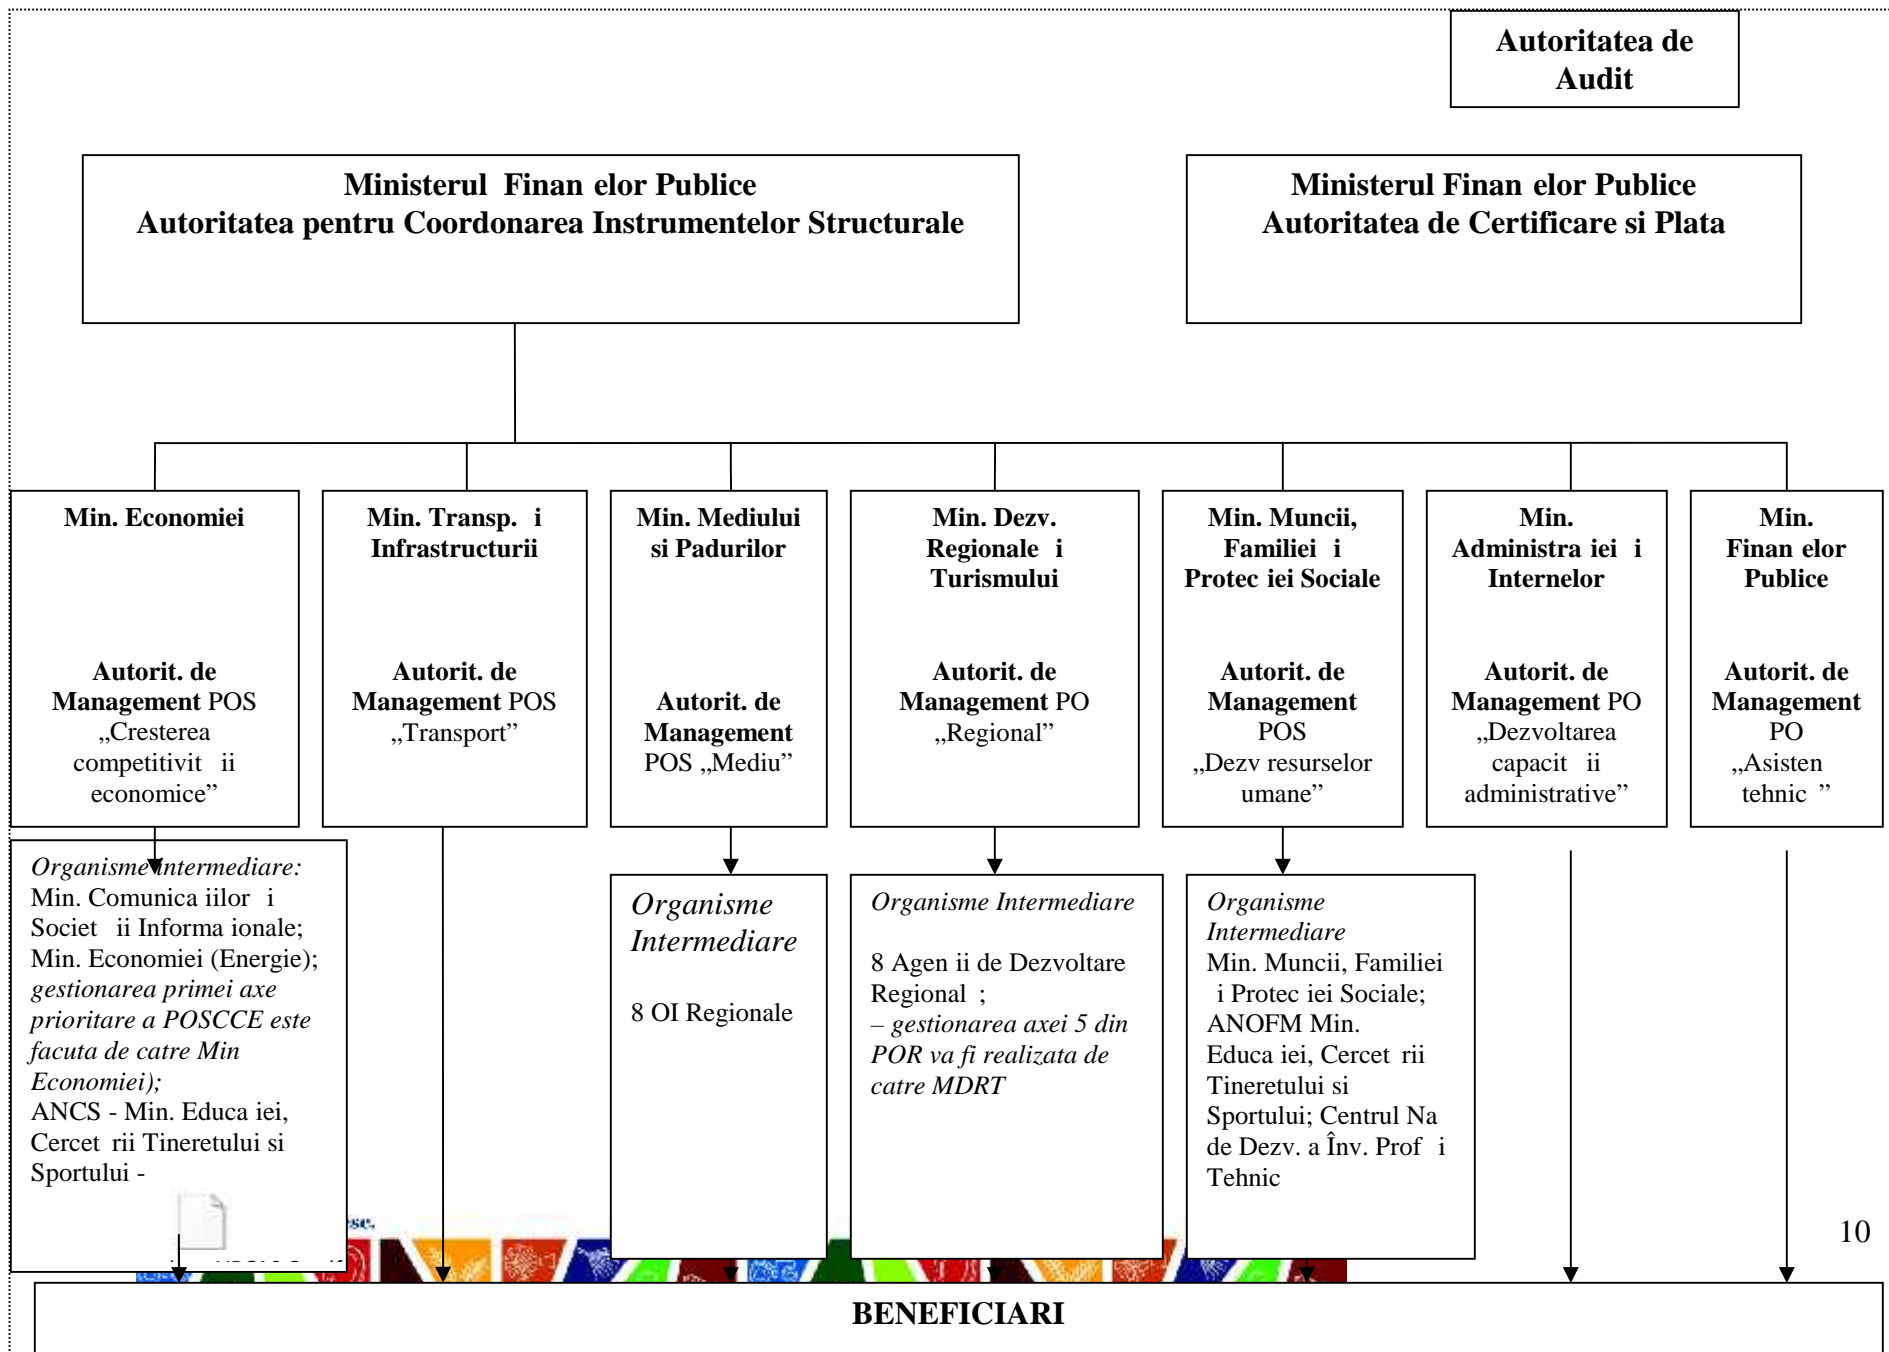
Autoritatea de Audit

Ministerul Finan elor Publice
Autoritatea pentru Coordonarea Instrumentelor Structurale

Ministerul Finan elor Publice
Autoritatea de Certificare si Plata

Min. Economiei

Autorit. de Management POS „Cresterea competitivit ii economice”

Min. Transp. i Infrastructurii

Autorit. de Management POS „Transport”

Min. Mediului si Padurilor

Autorit. de Management POS „Mediu”

Min. Dezv. Regionale i Turismului

Autorit. de Management PO „Regional”

Min. Muncii, Familiei i Protec iei Sociale

Autorit. de Management POS „Dezv resurselor umane”

Min. Administra iei i Internelor

Autorit. de Management PO „Dezvoltarea capacit ii administrative”

Min. Finan elor Publice

Autorit. de Management PO „Asisten tehnic ”

Organisme intermediare:
Min. Comunica iilor i Societ ii Informa ionale;
Min. Economiei (Energie);
gestionarea primei axe prioritare a POSCCE este facuta de catre Min Economiei);
ANCS - Min. Educa iei, Cercet rii Tineretului si Sportului -

Organisme Intermediare

8 OI Regionale

Organisme Intermediare

8 Agen ii de Dezvoltare Regional ;
– gestionarea axei 5 din POR va fi realizata de catre MDRT

Organisme Intermediare
Min. Muncii, Familiei i Protec iei Sociale;
ANOFM Min. Educa iei, Cercet rii Tineretului si Sportului; Centrul Na de Dezv. a Înv. Prof i Tehnic

10

BENEFICIARI